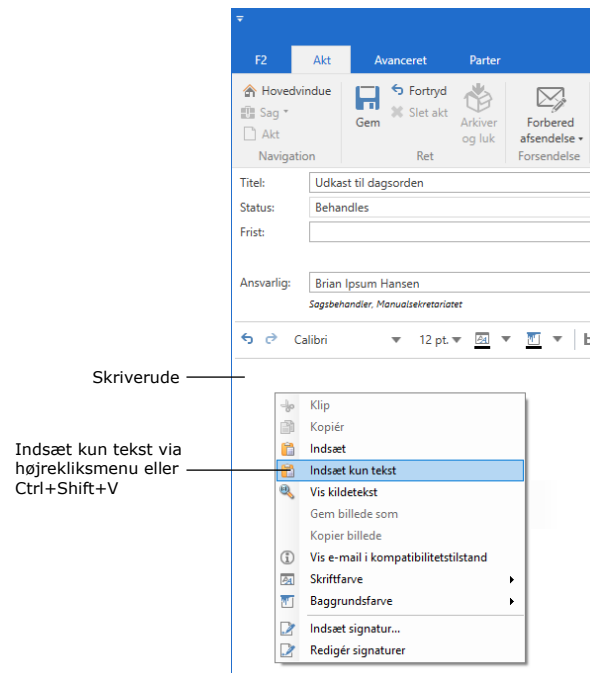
F2
Akt
Avanceret
Parter

Hovedvindue
Sag
Akt
Navigation

Gem
Fortryd
Slet akt
Ret

Arkiver og luk

Forbered afsendelse
Forsendelse

Titel: Udkast til dagsorden
Status: Behandles
Frist:

Ansvarlig: Brian Ipsum Hansen
Sagsbehandler, Manualsekretariatet

Calibri
12 pt.

Skriverude

Indsæt kun tekst via højrekliksmenu eller Ctrl+Shift+V

Klip
Kopiér
Indsæt
Indsæt kun tekst
Vis kildetekst
Gem billede som
Kopier billede
Vis e-mail i kompatibilitetstilstand
Skriftfarve
Baggrundsfarve
Indsæt signatur...
Redigér signaturer